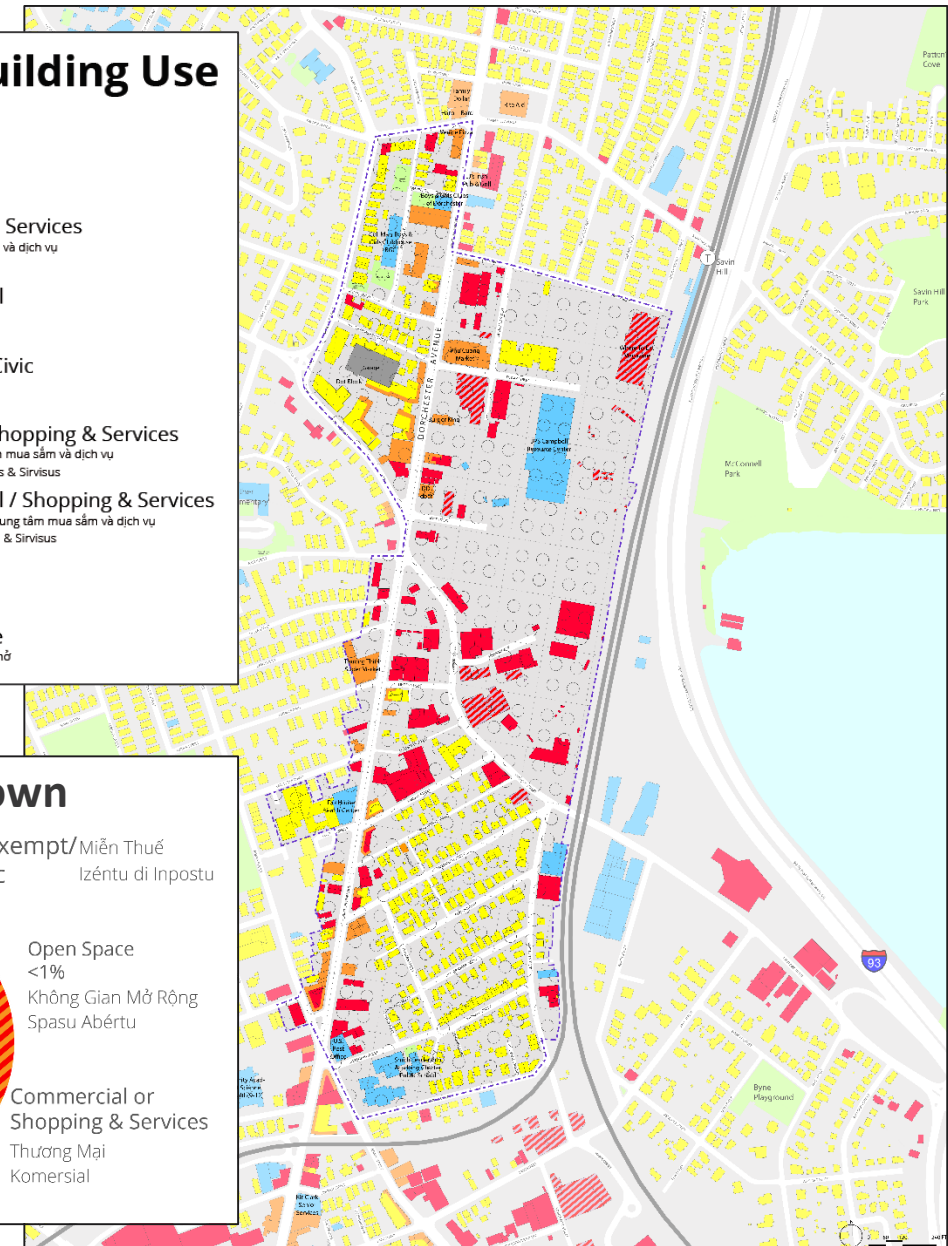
uilding Use

Services
và dịch vụ

l

Civic

hopping & Services
n mua sắm và dịch vụ
s & Sirvisus

l / Shopping & Services
ung tâm mua sắm và dịch vụ
& Sirvisus

e
ở

own

xempt/ Miễn Thuế
Izéntu di Inpostu

Open Space
<1%
Không Gian Mở Rộng
Spasu Abértu

Commercial or
Shopping & Services
Thương Mại
Komersial

DORCHESTER AVENUE

Savin Hill

Savin Hill Park

McConnell Park

Patten's Cove

Byne Playground

93

Dorchester Avenue

Boys & Girls Club of Dorchester

Rite Aid

Family Dollar

Dot Block

Marshalls

Ps Campbell Resource Center

U.S. Post Office

Bit Dunk

Savin Hill